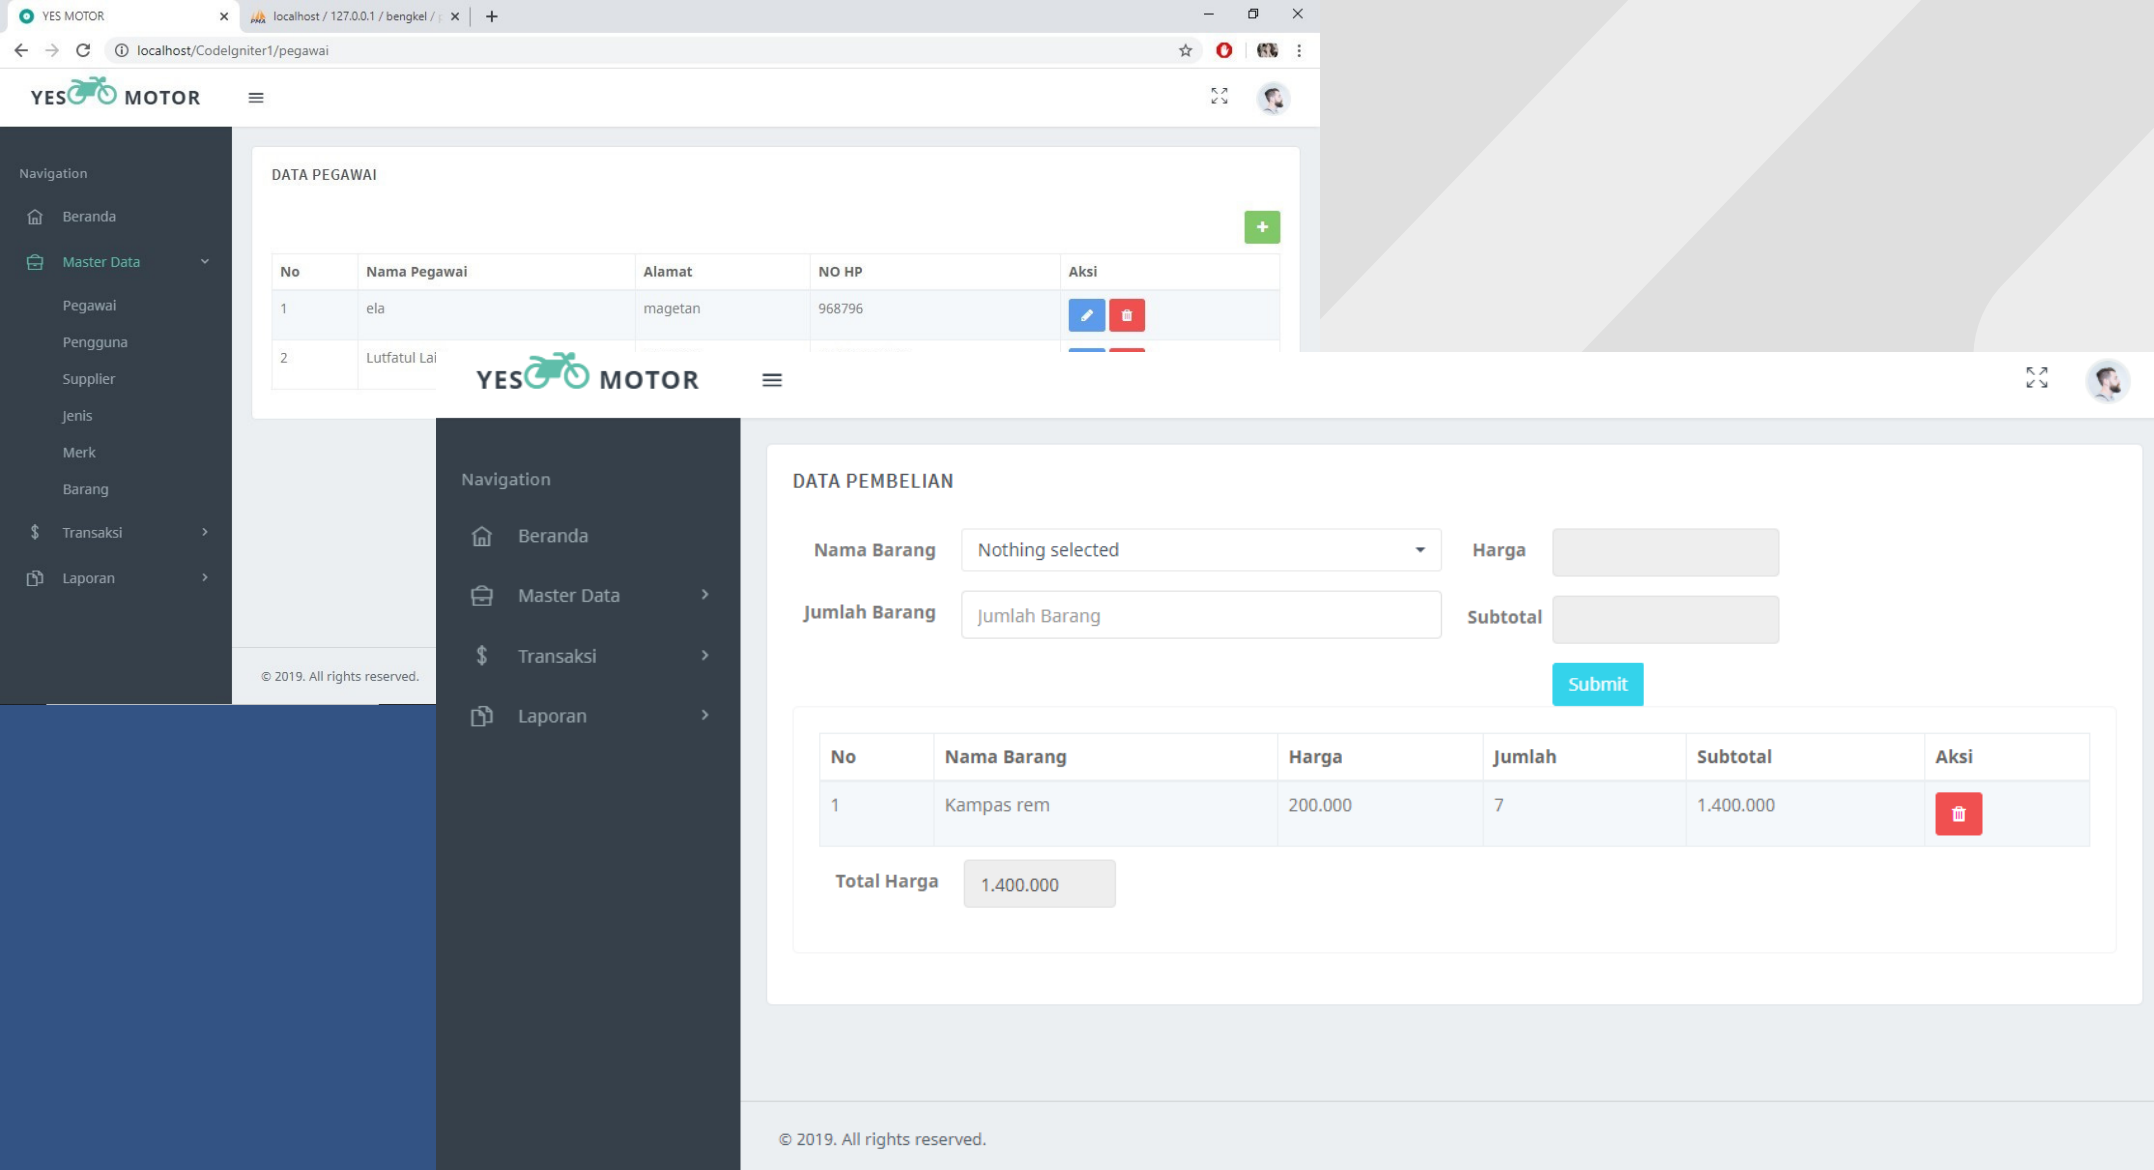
YES MOTOR
localhost / 127.0.0.1 / bengkel /
localhost/CodeIgniter1/pegawai

YES MOTOR

Navigation
Beranda
Master Data
Pegawai
Pengguna
Supplier
Jenis
Merk
Barang
Transaksi
Laporan

DATA PEGAWAI

+

| No | Nama Pegawai | Alamat | NO HP | Aksi |
|---|---|---|---|---|
| 1 | ela | magetan | 968796 | |
| 2 | Lutfatul Lai | | | |

© 2019. All rights reserved.

YES MOTOR

Navigation
Beranda
Master Data
Transaksi
Laporan

DATA PEMBELIAN

Nama Barang Nothing selected
Harga
Jumlah Barang Jumlah Barang
Subtotal
Submit

| No | Nama Barang | Harga | Jumlah | Subtotal | Aksi |
|---|---|---|---|---|---|
| 1 | Kampas rem | 200.000 | 7 | 1.400.000 | |

Total Harga 1.400.000

© 2019. All rights reserved.